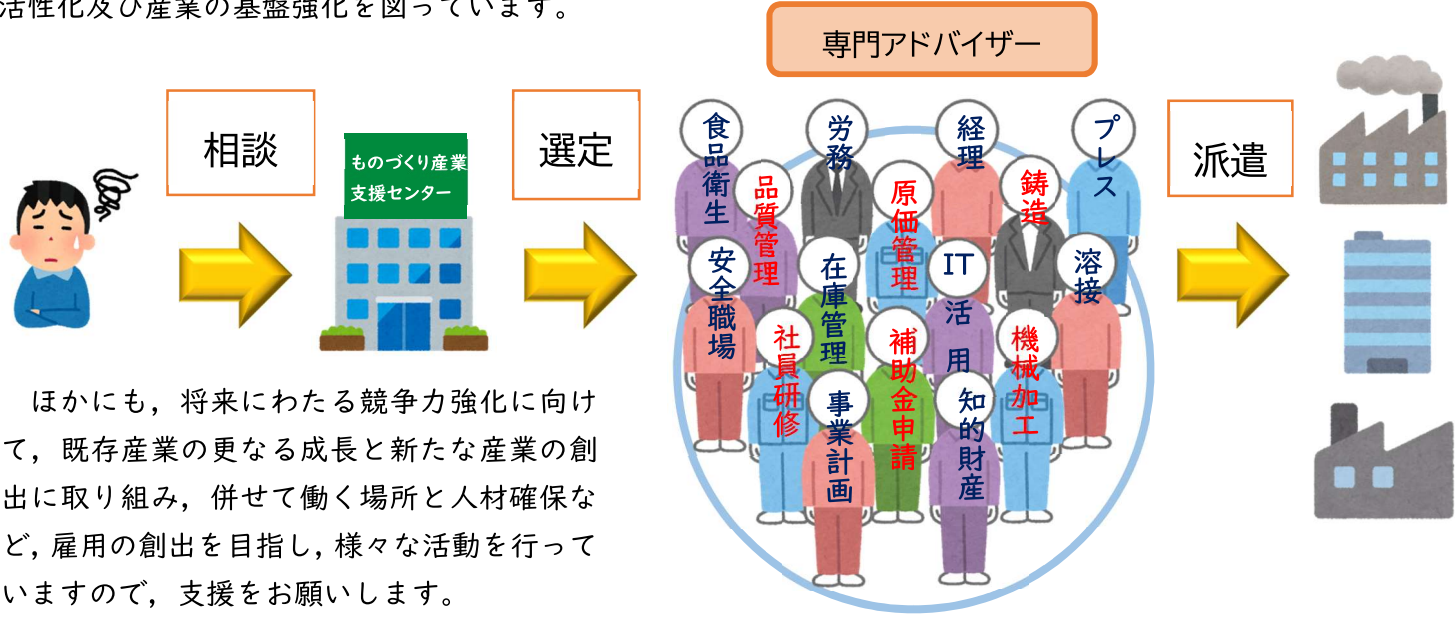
活性化及び産業の基盤強化を図っています。

相談

ものづくり産業
支援センター

選定

専門アドバイザー

食品衛生

労務

経理

プレス

品質管理

原価管理

鋳造

安全職場

在庫管理

IT活用

溶接

社員研修

補助金申請

機械加工

事業計画

知的財産

派遣

ほかにも，将来にわたる競争力強化に向けて，既存産業の更なる成長と新たな産業の創出に取り組み，併せて働く場所と人材確保など，雇用の創出を目指し，様々な活動を行っていますので，支援をお願いします。